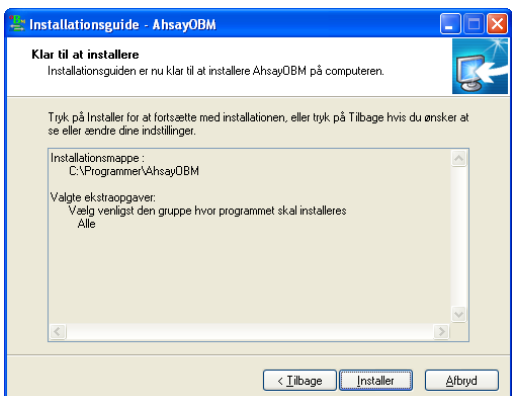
Installationsguide - AhsayOBM

Klar til at installere

Installationsguiden er nu klar til at installere AhsayOBM på computeren.

Tryk på Installer for at fortsætte med installationen, eller tryk på Tilbage hvis du ønsker at se eller ændre dine indstillinger.

Installationsmappe :
C:\Programmer\AhsayOBM

Valgte ekstraopgaver:
Vælg venligst den gruppe hvor programmet skal installeres
Alle

< Tilbage
Installer
Afbryd